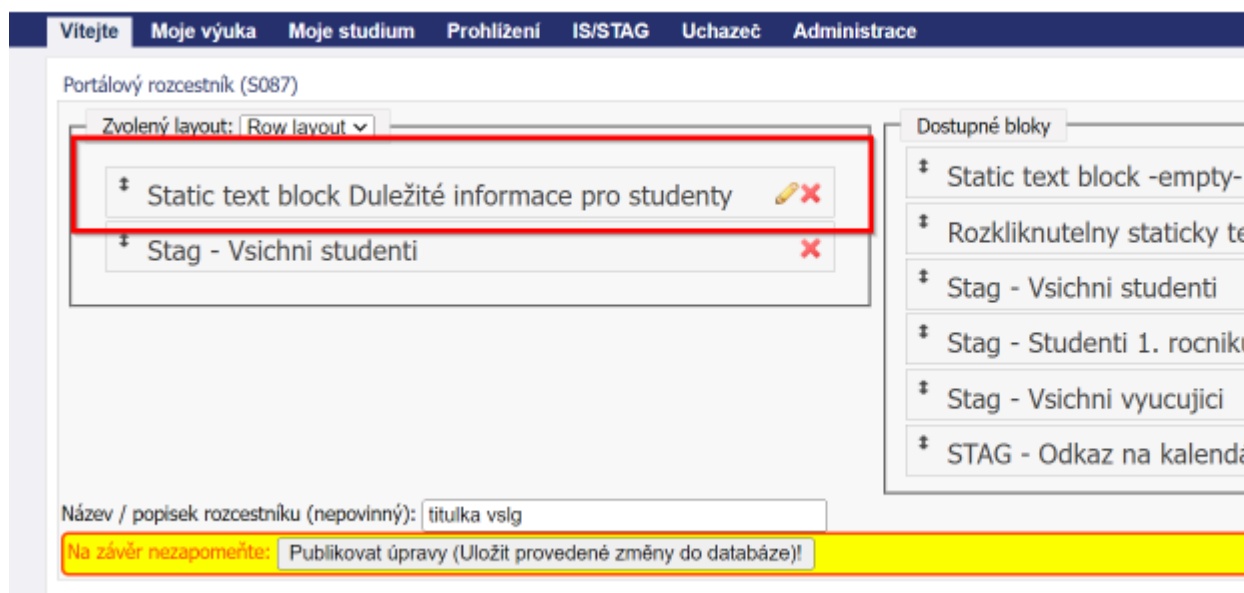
Vítejte Moje výuka Moje studium Prohlížení IS/STAG Uchazeč Administrace

Portálový rozcestník (S087)

Zvolený layout: Row layout

Static text block Duležité informace pro studenty

Stag - Vsichni studenti

Dostupné bloky

Static text block -empty-

Rozkliknutelny staticky te

Stag - Vsichni studenti

Stag - Studenti 1. rocnik

Stag - Vsichni vyucujici

STAG - Odkaz na kalend

Název / popisek rozcestníku (nepovinný): titulka vslg

Na závěr nezapomeňte: Publikovat úpravy (Uložit provedené změny do databáze)!